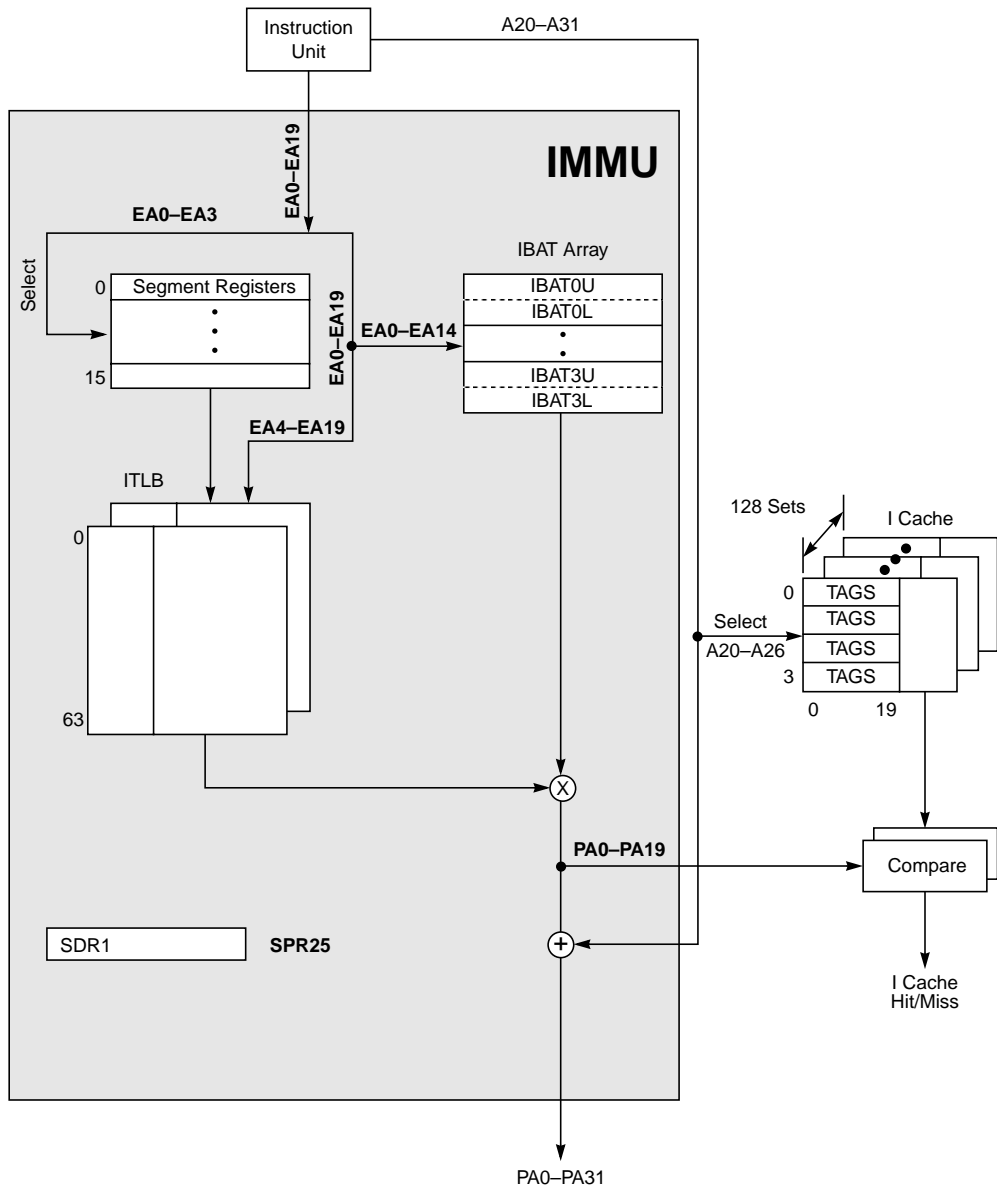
Instruction Unit

A20–A31

EA0–EA19

IMMU

EA0–EA3

IBAT Array

Select

0

Segment Registers

•
•
•

15

EA0–EA19

EA0–EA14

IBAT0U

IBAT0L

•
•

IBAT3U

IBAT3L

EA4–EA19

ITLB

0

63

128 Sets

I Cache

0

TAGS

TAGS

TAGS

3

TAGS

Select

A20–A26

0

19

X

PA0–PA19

Compare

SDR1

SPR25

+

I Cache Hit/Miss

PA0–PA31